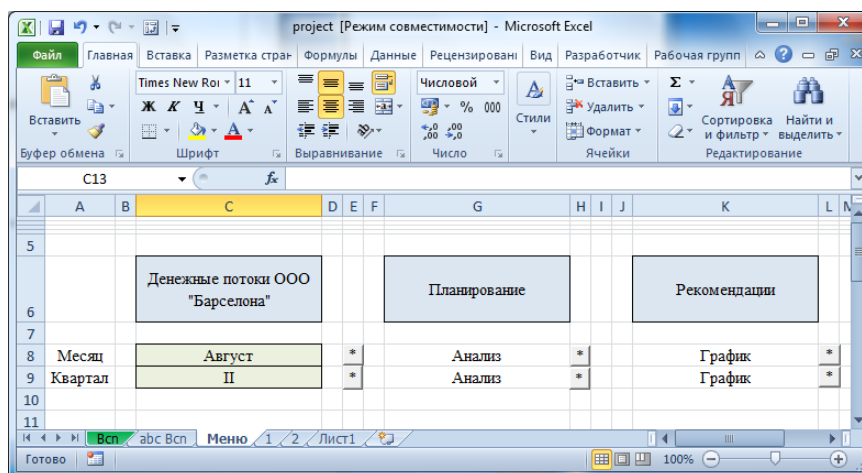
project [Режим совместимости] - Microsoft Excel

Файл | Главная | Вставка | Разметка стран | Формулы | Данные | Рецензировани | Вид | Разработчик | Рабочая групп

Вставить
Буфер обмена

Times New Roı | 11
Ж К Ч | A A
Шрифт

Выравнивание

Числовой
% 000
Число

Стили

Вставить
Удалить
Формат
Ячейки

Σ
Сортировка и фильтр
Найти и выделить
Редактирование

C13 | $f_x$

| | A | B | C | D | E | F | G | H | I | J | K | L | M |
|---|---|---|---|---|---|---|---|---|---|---|---|---|---|
| 5 | | | | | | | | | | | | | |
| 6 | | | Денежные потоки ООО "Барселона" | | | | Планирование | | | | Рекомендации | | |
| 7 | | | | | | | | | | | | | |
| 8 | Месяц | | Август | | * | | Анализ | | * | | График | | * |
| 9 | Квартал | | II | | * | | Анализ | | * | | График | | * |
| 10 | | | | | | | | | | | | | |
| 11 | | | | | | | | | | | | | |

Всп | abc Всп | Меню | 1 | 2 | Лист1

Готово | 100%